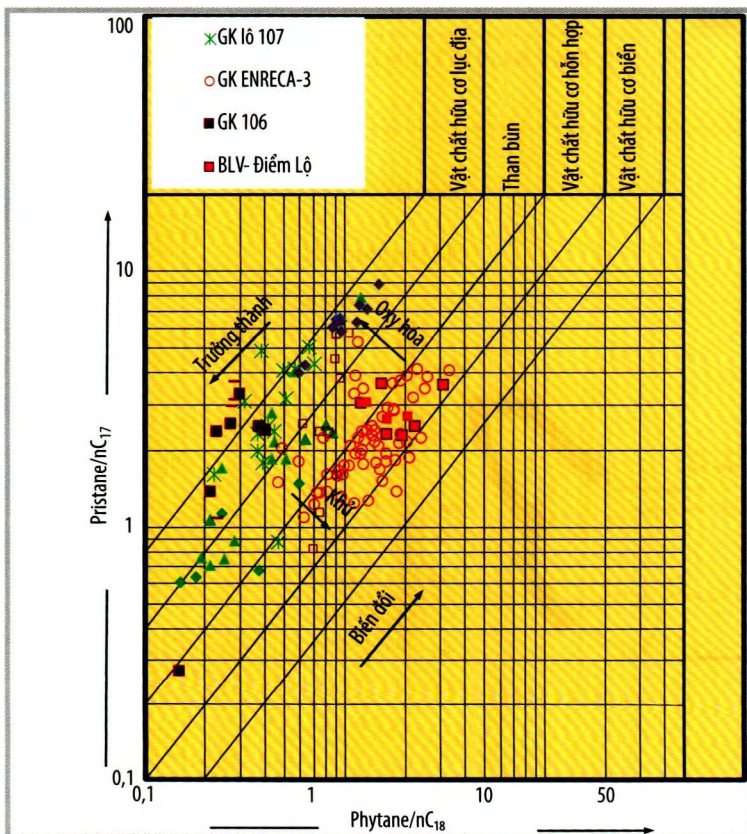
GK lô 107
GK ENRECA-3
GK 106
BLV- Điểm Lộ

Vật chất hữu cơ lục địa
Than bùn
Vật chất hữu cơ hỗn hợp
Vật chất hữu cơ biển

100
10
1
0,1

Pristane/nC$_{17}$

Trưởng thành
Oxy hóa
Khử
Biến đổi

0,1
1
10
50

Phytane/nC$_{18}$